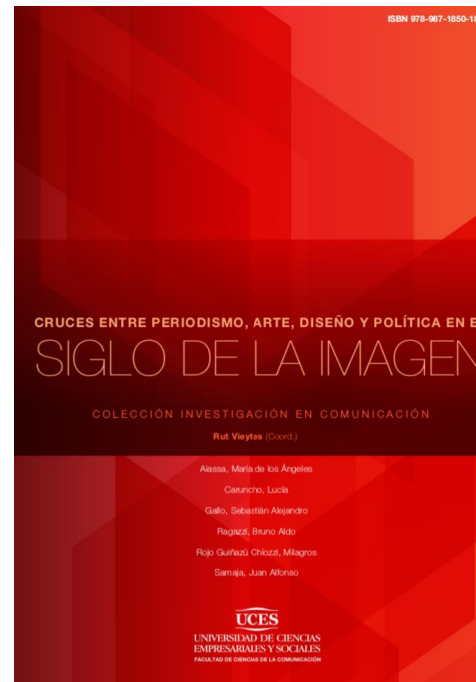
ISBN 978-987-1850-1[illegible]

CRUCES ENTRE PERIODISMO, ARTE, DISEÑO Y POLÍTICA EN E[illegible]

SIGLO DE LA IMAGEN

COLECCIÓN INVESTIGACIÓN EN COMUNICACIÓN

Rut Vieytes (Coord.)

Alassa, María de los Ángeles

Caruncho, Lucía

Gallo, Sebastián Alejandro

Ragazzi, Bruno Aldo

Rojo Guiñazú Chiozzi, Milagros

Samaja, Juan Alfonso

UCES

UNIVERSIDAD DE CIENCIAS EMPRESARIALES Y SOCIALES

FACULTAD DE CIENCIAS DE LA COMUNICACIÓN